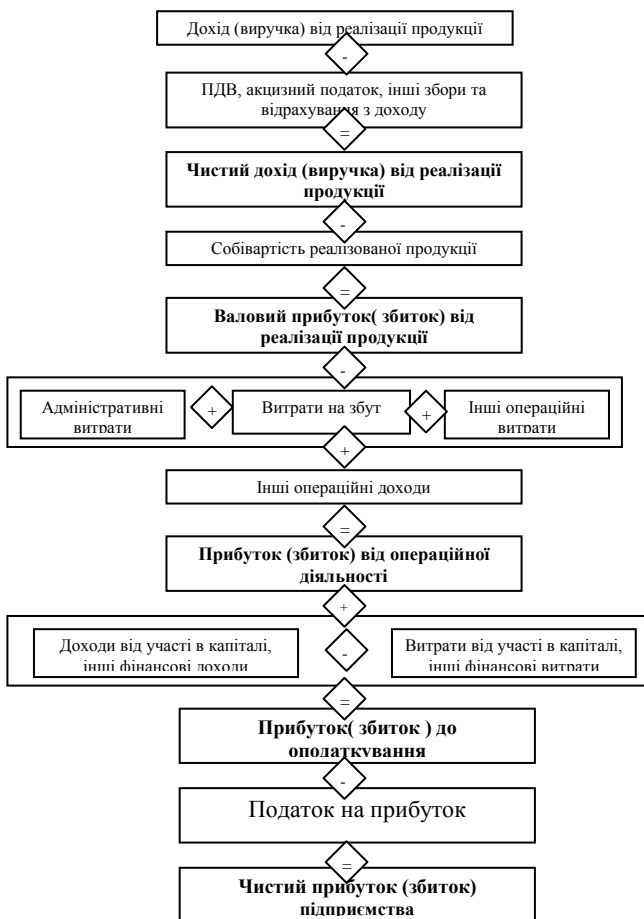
Дохід (виручка) від реалізації продукції

-

ПДВ, акцизний податок, інші збори та відрахування з доходу

=

Чистий дохід (виручка) від реалізації продукції

-

Собівартість реалізованої продукції

=

Валовий прибуток( збиток) від реалізації продукції

-

Адміністративні витрати

+

Витрати на збут

+

Інші операційні витрати

+

Інші операційні доходи

=

Прибуток (збиток) від операційної діяльності

+

Доходи від участі в капіталі, інші фінансові доходи

-

Витрати від участі в капіталі, інші фінансові витрати

=

Прибуток( збиток ) до оподаткування

-

Податок на прибуток

=

Чистий прибуток (збиток) підприємства